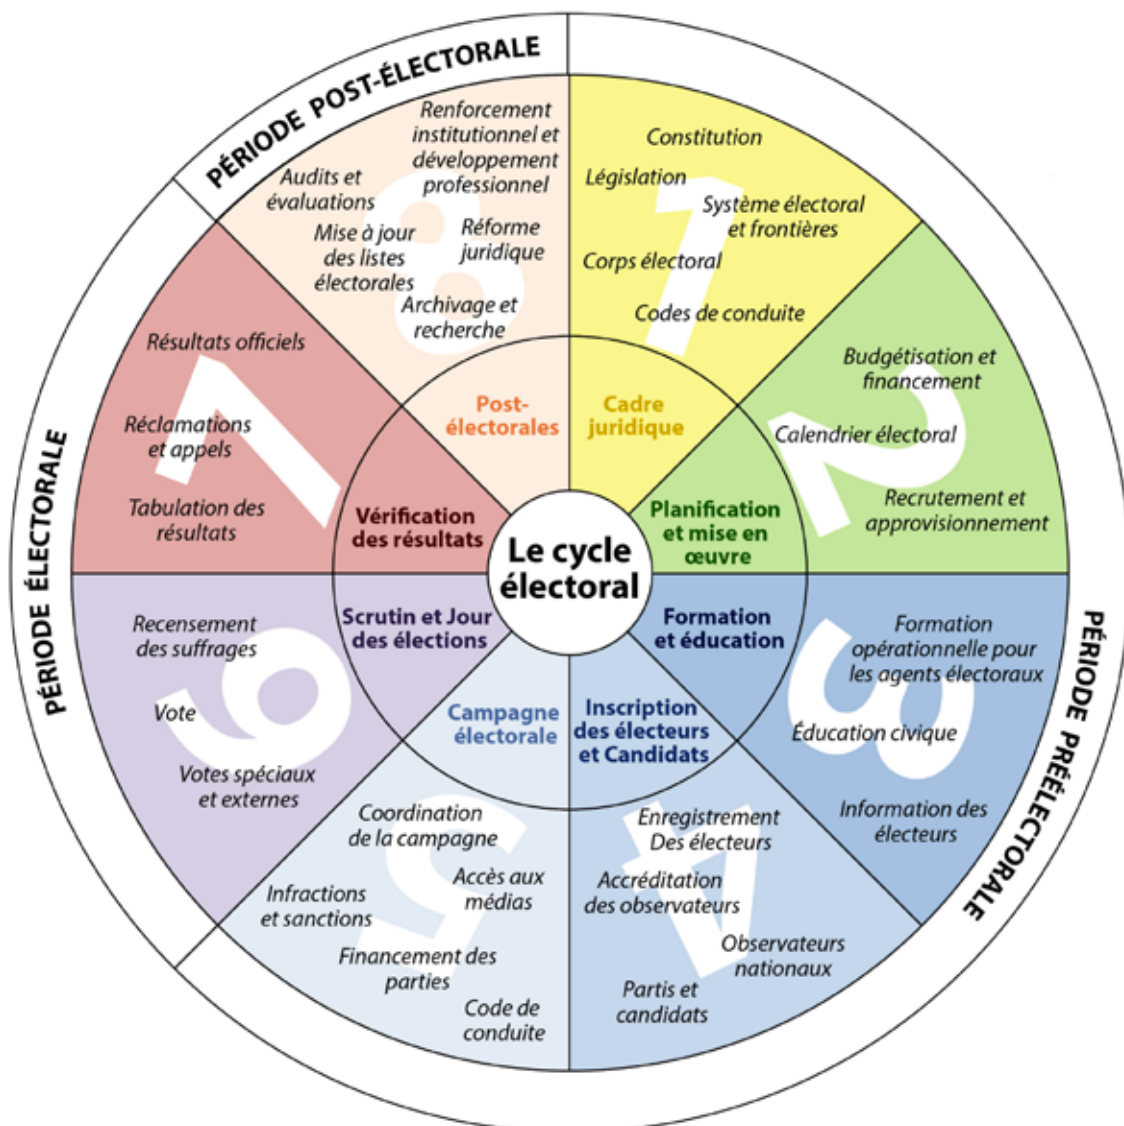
PÉRIODE POST-ÉLECTORALE

PÉRIODE PRÉÉLECTORALE

PÉRIODE ÉLECTORALE

Le cycle électoral

Cadre juridique

1

Constitution

Législation

Système électoral et frontières

Corps électoral

Codes de conduite

Planification et mise en œuvre

2

Budgétisation et financement

Calendrier électoral

Recrutement et approvisionnement

Formation et éducation

3

Formation opérationnelle pour les agents électoraux

Éducation civique

Information des électeurs

Inscription des électeurs et Candidats

4

Enregistrement Des électeurs

Accréditation des observateurs

Observateurs nationaux

Partis et candidats

Campagne électorale

5

Coordination de la campagne

Accès aux médias

Infractions et sanctions

Financement des parties

Code de conduite

Scrutin et Jour des élections

6

Recensement des suffrages

Vote

Votes spéciaux et externes

Vérification des résultats

7

Résultats officiels

Réclamations et appels

Tabulation des résultats

Post-électorales

8

Renforcement institutionnel et développement professionnel

Audits et évaluations

Mise à jour des listes électorales

Réforme juridique

Archivage et recherche